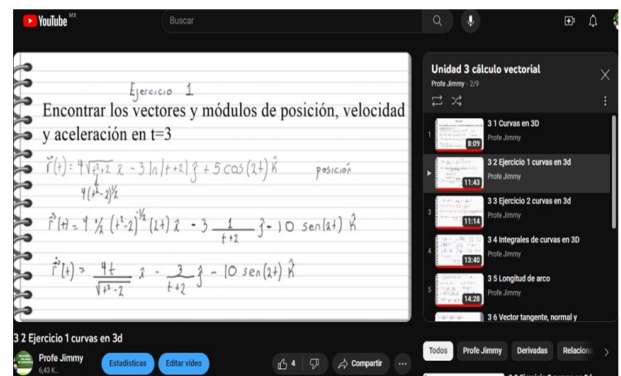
YouTube MX

Buscar

Ejercicio 1

Encontrar los vectores y módulos de posición, velocidad y aceleración en t=3

$\vec{r}(t) = 4\sqrt{t^2-2}\,\hat{\imath} - 3\ln|t+2|\,\hat{\jmath} + 5\cos(2t)\,\hat{k}$ posición

$4(t^2-2)^{1/2}$

$\vec{r}'(t) = 4\,\frac{1}{2}\,(t^2-2)^{-1/2}(2t)\,\hat{\imath} - 3\,\frac{1}{t+2}\,\hat{\jmath} - 10\,\text{sen}(2t)\,\hat{k}$

$\vec{r}'(t) = \frac{4t}{\sqrt{t^2-2}}\,\hat{\imath} - \frac{3}{t+2}\,\hat{\jmath} - 10\,\text{sen}(2t)\,\hat{k}$

Unidad 3 cálculo vectorial
Profe Jimmy - 2/9

1 3 1 Curvas en 3D Profe Jimmy 8:09
3 2 Ejercicio 1 curvas en 3d Profe Jimmy 11:43
3 3 3 Ejercicio 2 curvas en 3d Profe Jimmy 11:14
4 3 4 Integrales de curvas en 3D Profe Jimmy 13:40
5 3 5 Longitud de arco Profe Jimmy 14:28
3 6 Vector tangente, normal y

3 2 Ejercicio 1 curvas en 3d
Profe Jimmy
6,43 K
Estadísticas Editar video 4 Compartir ...

Todos Profe Jimmy Derivadas Relacion